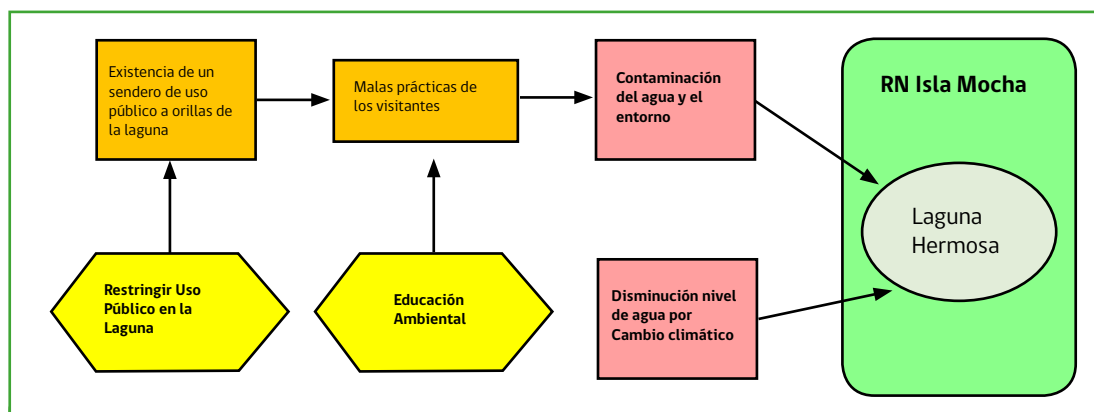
Existencia de un sendero de uso público a orillas de la laguna

Malas prácticas de los visitantes

Contaminación del agua y el entorno

RN Isla Mocha

Laguna Hermosa

Restringir Uso Público en la Laguna

Educación Ambiental

Disminución nivel de agua por Cambio climático